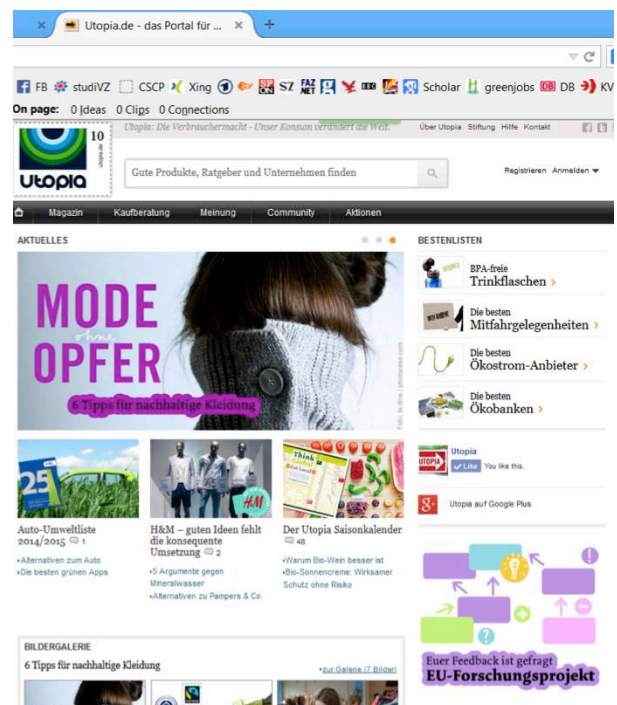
Utopia.de - das Portal für ... ×  +

FB studiVZ CSCP Xing SZ Scholar greenjobs DB KV
On page: 0 Ideas 0 Clips 0 Connections

10
utopia.de
Utopia: Die Verbrauchermacht - Unser Konsum verändert die Welt.
Über Utopia Stiftung Hilfe Kontakt

utopia

Gute Produkte, Ratgeber und Unternehmen finden

Registrieren Anmelden

Magazin Kaufberatung Meinung Community Aktionen

AKTUELLES

MODE ohne OPFER
6 Tipps für nachhaltige Kleidung

Auto-Umweltliste 2014/2015 1
•Alternativen zum Auto
•Die besten grünen Apps

H&M – guten Ideen fehlt die konsequente Umsetzung 2
•5 Argumente gegen Mineralwasser
•Alternativen zu Pampers & Co.

Der Utopia Saisonkalender 48
•Warum Bio-Wein besser ist
•Bio-Sonnencreme: Wirksamer Schutz ohne Risiko

BESTENLISTEN

BPA-freie Trinkflaschen >

Die besten Mitfahrgelegenheiten >

Die besten Ökostrom-Anbieter >

Die besten Ökobanken >

Utopia
Like You like this.

Utopia auf Google Plus

Euer Feedback ist gefragt
EU-Forschungsprojekt

BILDERGALERIE
6 Tipps für nachhaltige Kleidung
»zur Galerie (7 Bilder)